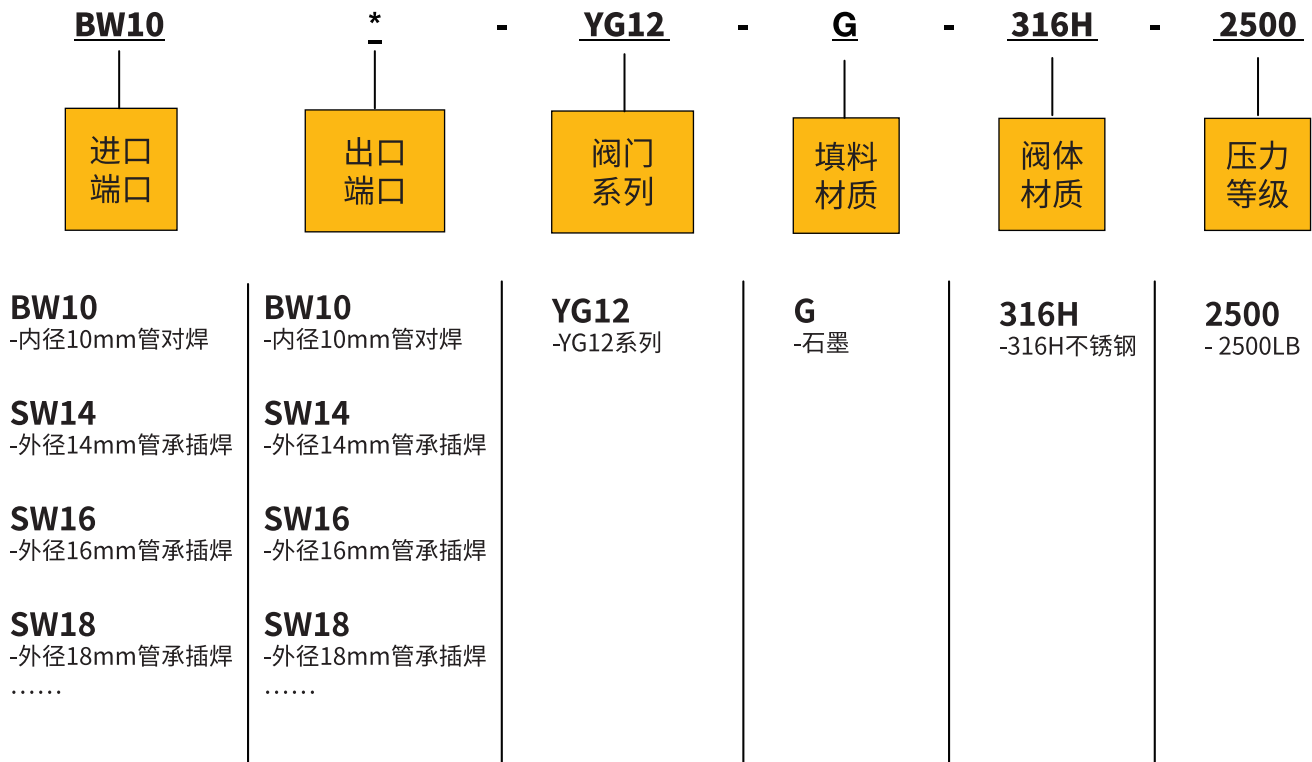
BW10 * - YG12 - G - 316H - 2500

进口端口

出口端口

阀门系列

填料材质

阀体材质

压力等级

BW10
-内径10mm管对焊

SW14
-外径14mm管承插焊

SW16
-外径16mm管承插焊

SW18
-外径18mm管承插焊
……

BW10
-内径10mm管对焊

SW14
-外径14mm管承插焊

SW16
-外径16mm管承插焊

SW18
-外径18mm管承插焊
……

YG12
-YG12系列

G
-石墨

316H
-316H不锈钢

2500
- 2500LB